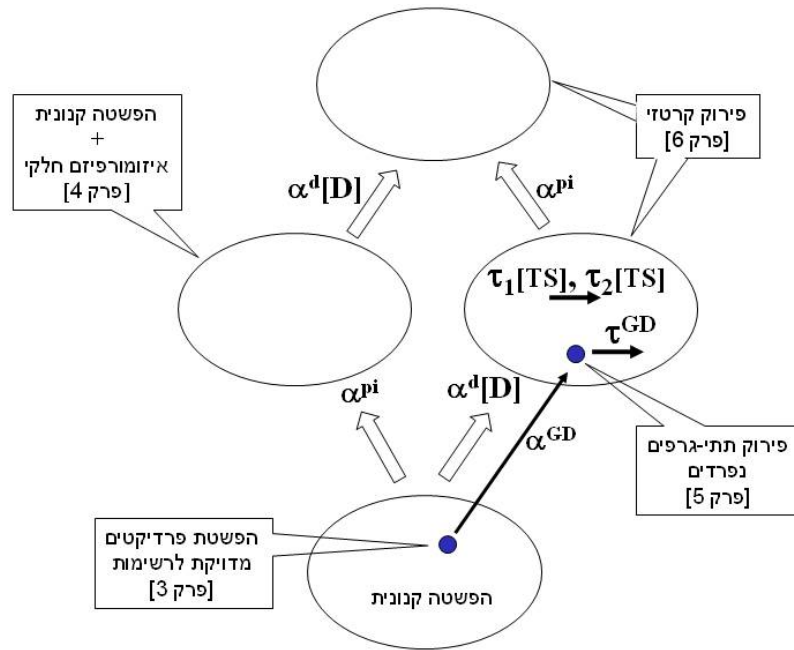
הפשטה קנונית
+
איזומורפיזם חלקי
[פרק 4]

פירוק קרטזי
[פרק 6]

$\alpha^{d}[D]$

$\alpha^{pi}$

$\tau_1[TS], \tau_2[TS]$

$\tau^{GD}$

$\alpha^{pi}$

$\alpha^{d}[D]$

$\alpha^{GD}$

פירוק תתי-גרפים
נפרדים
[פרק 5]

הפשטת פרדיקטים
מדויקת לרשימות
[פרק 3]

הפשטה קנונית